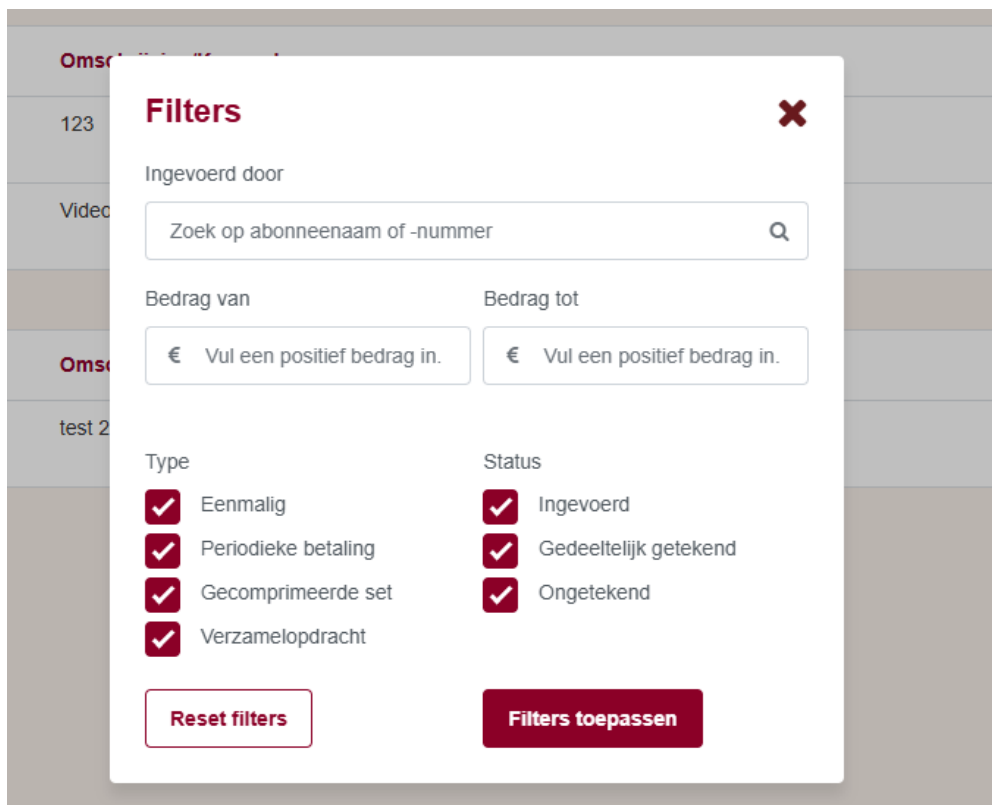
Omsc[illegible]

123

Video

Omsc

test 2

Filters

Ingevoerd door

Zoek op abonneenaam of -nummer

Bedrag van

€ Vul een positief bedrag in.

Bedrag tot

€ Vul een positief bedrag in.

Type

Eenmalig

Periodieke betaling

Gecomprimeerde set

Verzamelopdracht

Status

Ingevoerd

Gedeeltelijk getekend

Ongetekend

Reset filters

Filters toepassen